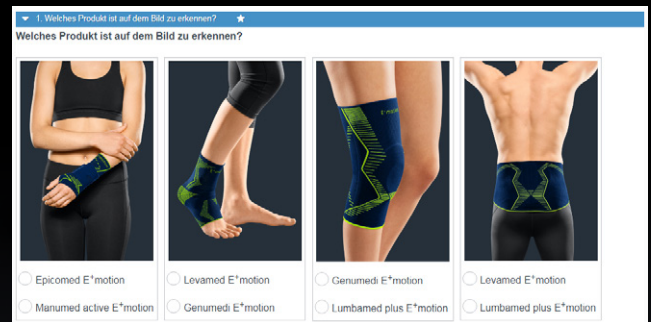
1. Welches Produkt ist auf dem Bild zu erkennen? ★

Welches Produkt ist auf dem Bild zu erkennen?

Epicomed E$^+$motion

Manumed active E$^+$motion

Levamed E$^+$motion

Genumedi E$^+$motion

Genumedi E$^+$motion

Lumbamed plus E$^+$motion

Levamed E$^+$motion

Lumbamed plus E$^+$motion